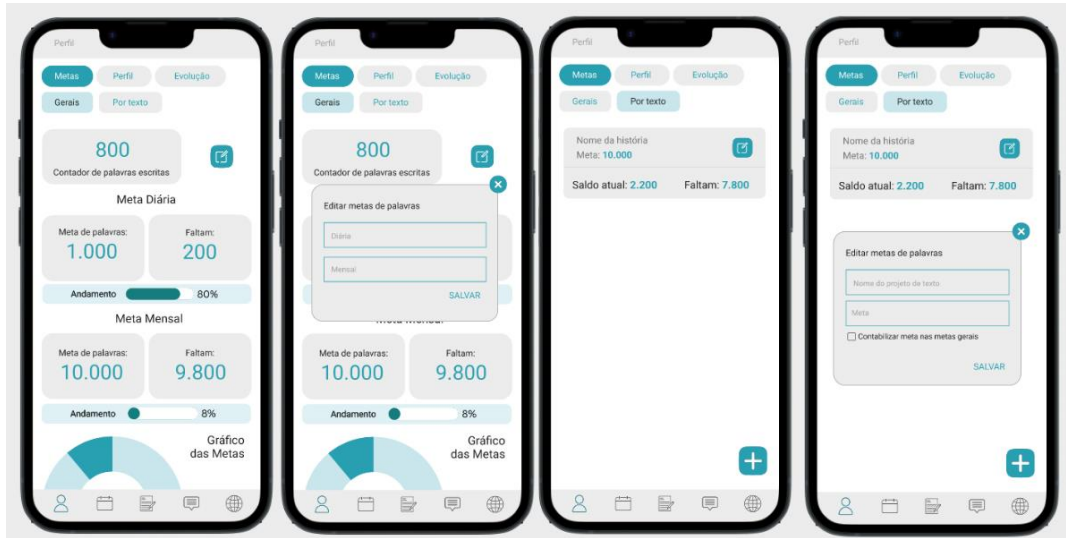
Perfil

Metas Perfil Evolução

Gerais Por texto

800
Contador de palavras escritas

Meta Diária

Meta de palavras:
1.000

Faltam:
200

Andamento 80%

Meta Mensal

Meta de palavras:
10.000

Faltam:
9.800

Andamento 8%

Gráfico das Metas

Perfil

Metas Perfil Evolução

Gerais Por texto

800
Contador de palavras escritas

Editar metas de palavras

Diária

Mensal

SALVAR

Meta Mensal

Meta de palavras:
10.000

Faltam:
9.800

Andamento 8%

Gráfico das Metas

Perfil

Metas Perfil Evolução

Gerais Por texto

Nome da história
Meta: 10.000

Saldo atual: 2.200 Faltam: 7.800

Perfil

Metas Perfil Evolução

Gerais Por texto

Nome da história
Meta: 10.000

Saldo atual: 2.200 Faltam: 7.800

Editar metas de palavras

Nome do projeto de texto

Meta

Contabilizar meta nas metas gerais

SALVAR